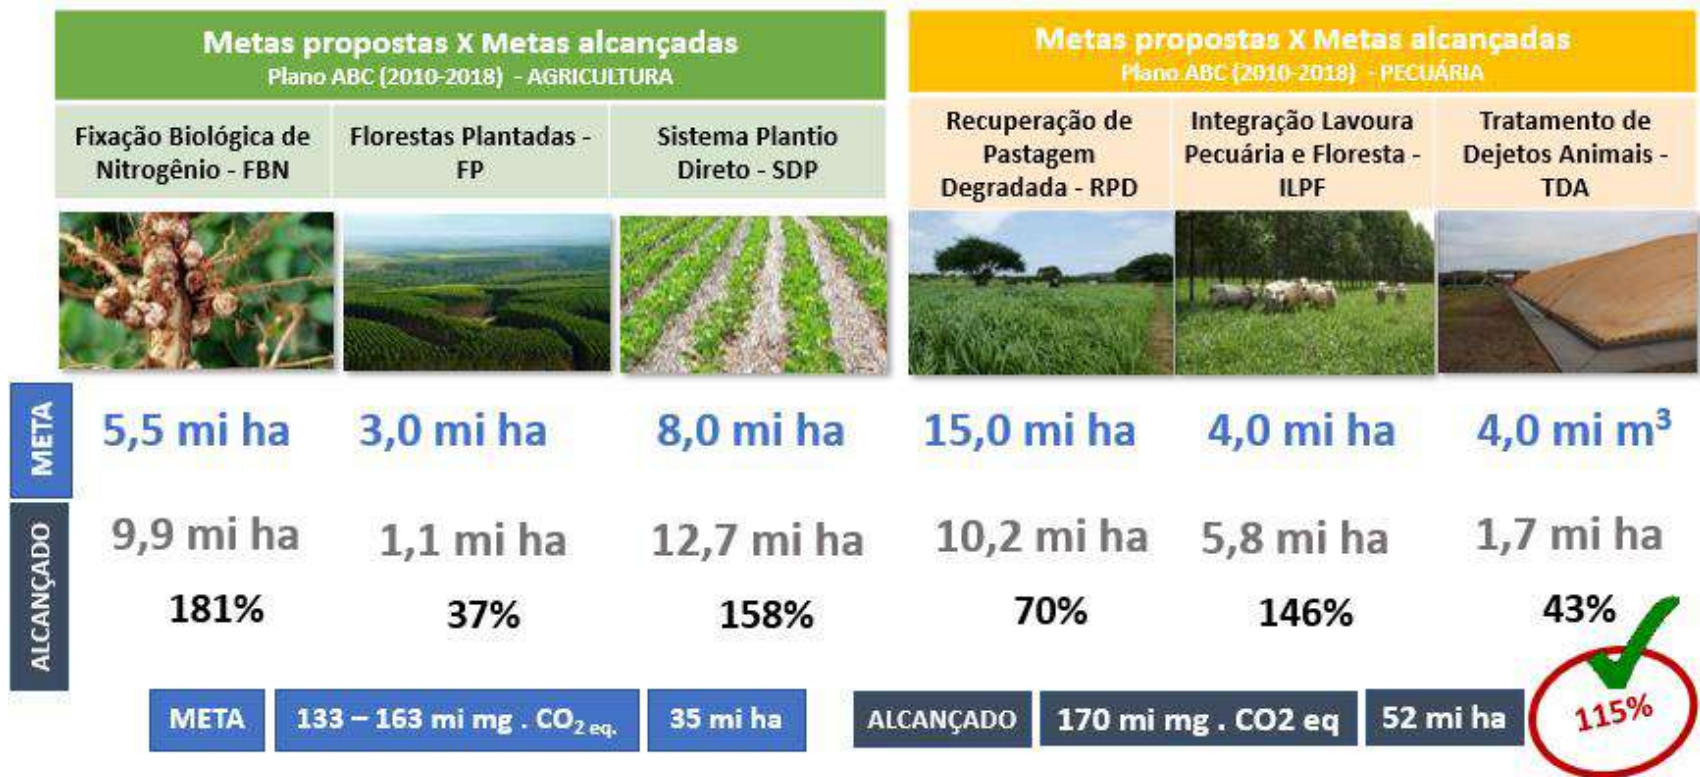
Metas propostas X Metas alcançadas
Plano ABC (2010-2018) - AGRICULTURA

Metas propostas X Metas alcançadas
Plano ABC (2010-2018) - PECUÁRIA

| | Fixação Biológica de Nitrogênio - FBN | Florestas Plantadas - FP | Sistema Plantio Direto - SDP | Recuperação de Pastagem Degradada - RPD | Integração Lavoura Pecuária e Floresta - ILPF | Tratamento de Dejetos Animais - TDA |
|---|---|---|---|---|---|---|
| META | 5,5 mi ha | 3,0 mi ha | 8,0 mi ha | 15,0 mi ha | 4,0 mi ha | 4,0 mi $m^3$ |
| ALCANÇADO | 9,9 mi ha | 1,1 mi ha | 12,7 mi ha | 10,2 mi ha | 5,8 mi ha | 1,7 mi ha |
| | 181% | 37% | 158% | 70% | 146% | 43% |

META 133 – 163 mi mg . $CO_{2\,eq.}$ 35 mi ha

ALCANÇADO 170 mi mg . CO2 eq 52 mi ha 115%